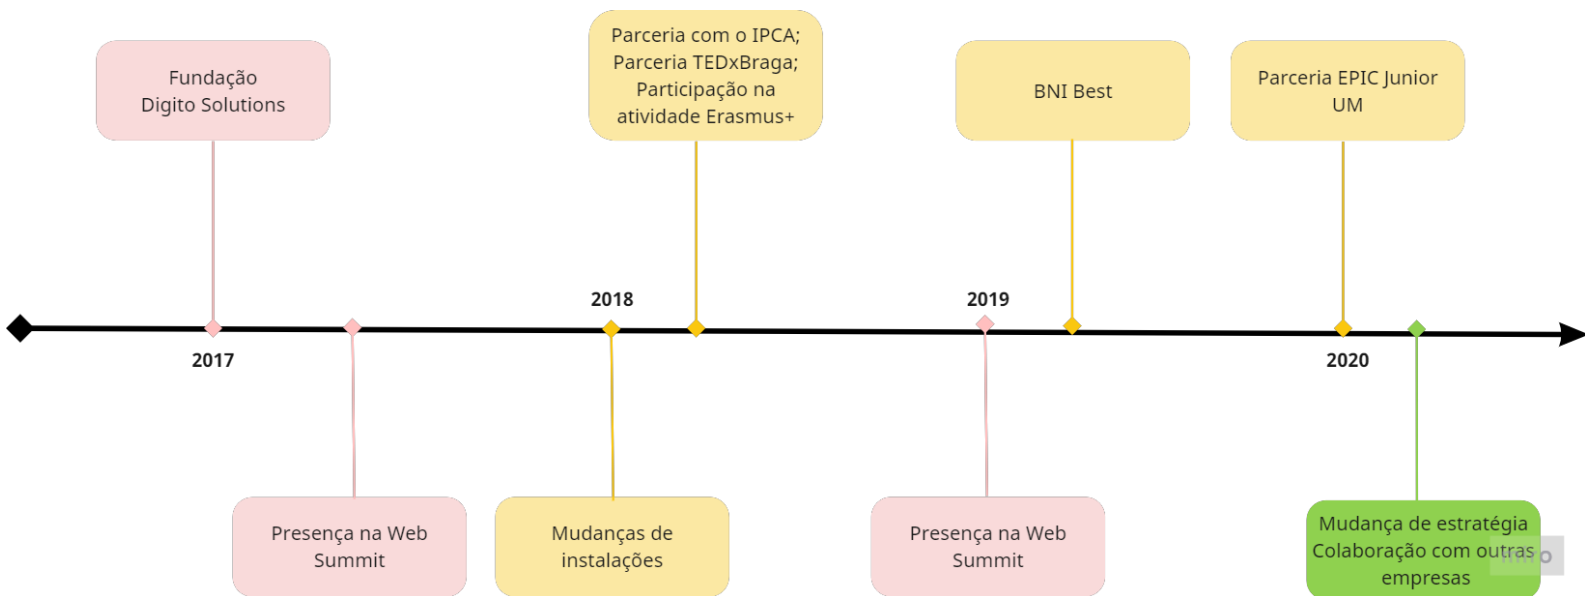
Fundação
Digito Solutions

Parceria com o IPCA;
Parceria TEDxBraga;
Participação na
atividade Erasmus+

BNI Best

Parceria EPIC Junior
UM

2017

2018

2019

2020

Presença na Web
Summit

Mudanças de
instalações

Presença na Web
Summit

Mudança de estratégia
Colaboração com outras
empresas